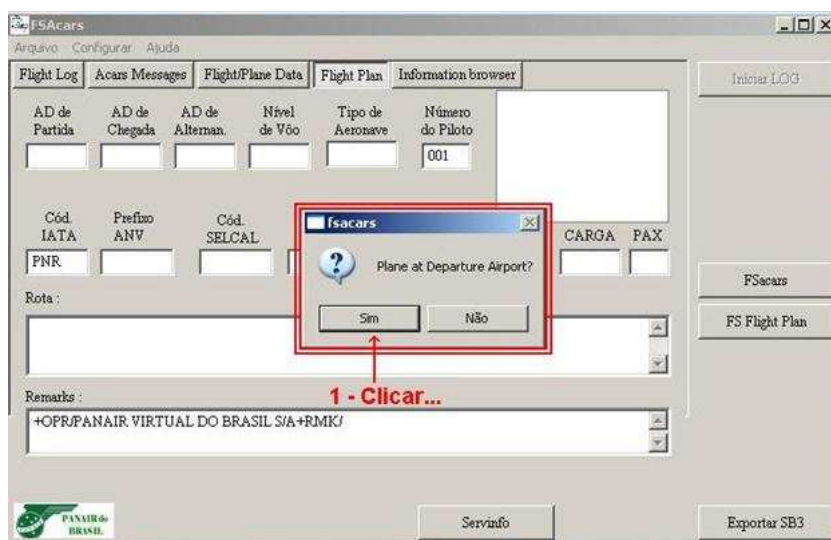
FSAcars

Arquivo Configurar Ajuda

Flight Log | Acars Messages | Flight/Plane Data | Flight Plan | Information browser

Iniciar LOG

AD de Partida | AD de Chegada | AD de Alternan. | Nível de Vôo | Tipo de Aeronave | Número do Piloto

001

Cód. IATA | Prefixo ANV | Cód. SELCAL | CARGA | PAX

PNR

fsacars

Plane at Departure Airport?

Sim | Não

Rota :

FSacars

FS Flight Plan

1 - Clicar...

Remarks :

+OPR/PANAIR VIRTUAL DO BRASIL S/A+RMK/

PANAIR do BRASIL

Servinfo

Exportar SB3